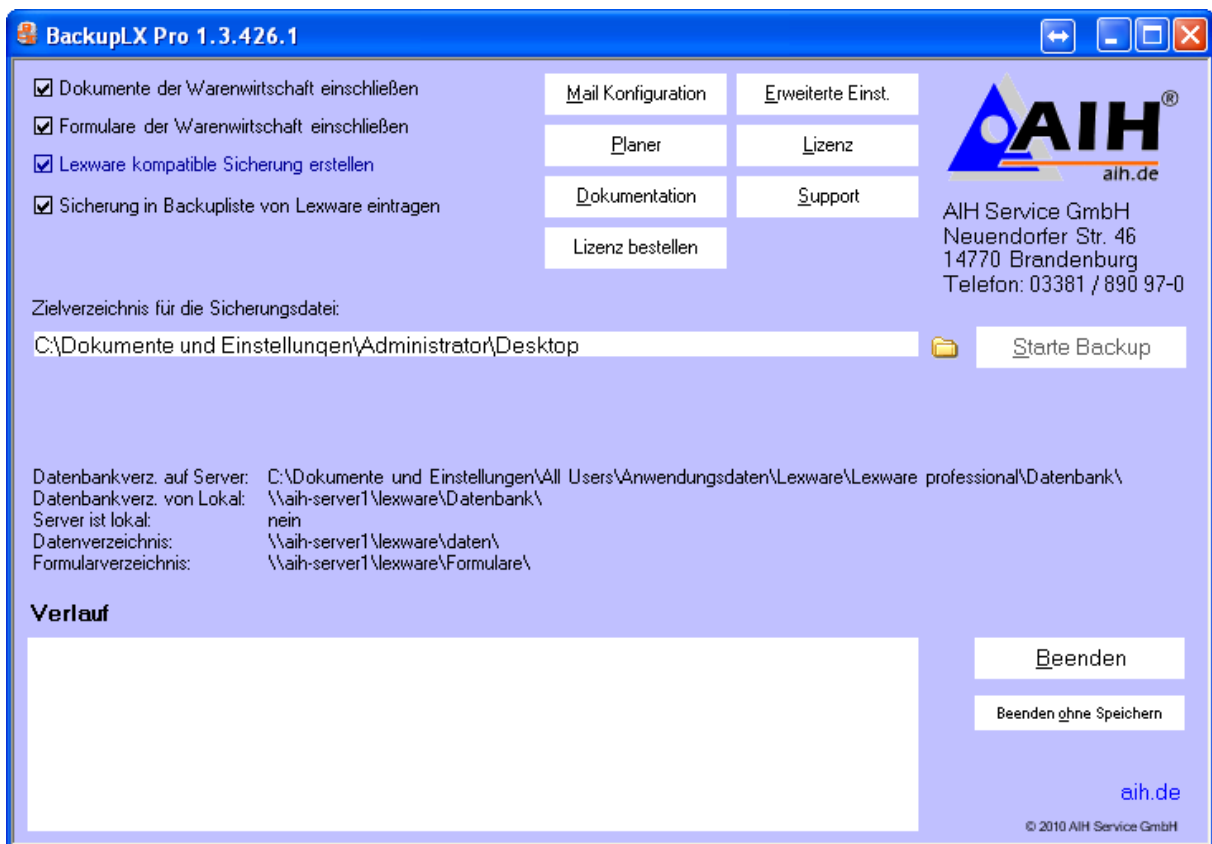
BackupLX Pro 1.3.426.1

☑ Dokumente der Warenwirtschaft einschließen
☑ Formulare der Warenwirtschaft einschließen
☑ Lexware kompatible Sicherung erstellen
☑ Sicherung in Backupliste von Lexware eintragen

Mail Konfiguration
Erweiterte Einst.
Planer
Lizenz
Dokumentation
Support
Lizenz bestellen

AIH®
aih.de

AIH Service GmbH
Neuendorfer Str. 46
14770 Brandenburg
Telefon: 03381 / 890 97-0

Zielverzeichnis für die Sicherungsdatei:

C:\Dokumente und Einstellungen\Administrator\Desktop

Starte Backup

| | |
|---|---|
| Datenbankverz. auf Server: | C:\Dokumente und Einstellungen\All Users\Anwendungsdaten\Lexware\Lexware professional\Datenbank\ |
| Datenbankverz. von Lokal: | \\aih-server1\lexware\Datenbank\ |
| Server ist lokal: | nein |
| Datenverzeichnis: | \\aih-server1\lexware\daten\ |
| Formularverzeichnis: | \\aih-server1\lexware\Formulare\ |

Verlauf

Beenden
Beenden ohne Speichern

aih.de

© 2010 AIH Service GmbH